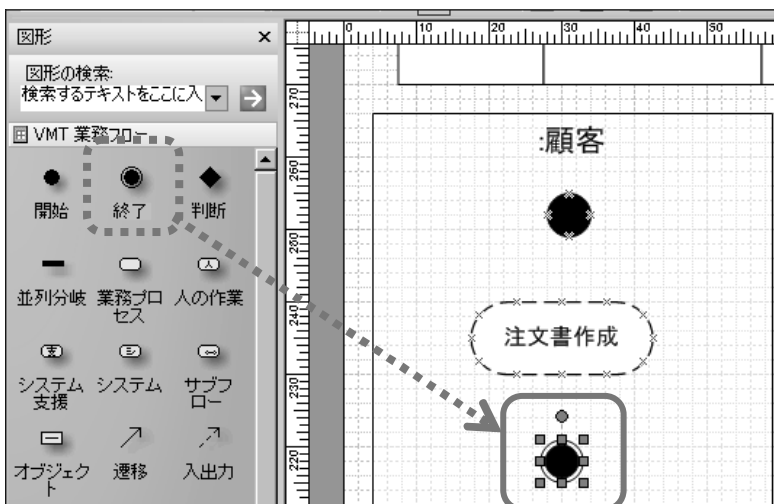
図形 ×

図形の検索:
検索するテキストをここに入

VMT 業務フロー

開始 終了 判断

並列分岐 業務プロセス 人の作業

システム支援 システム サブフロー

オブジェクト 遷移 入出力

0 10 20 30 40 50

270 260 250 240 230 220

:顧客

注文書作成